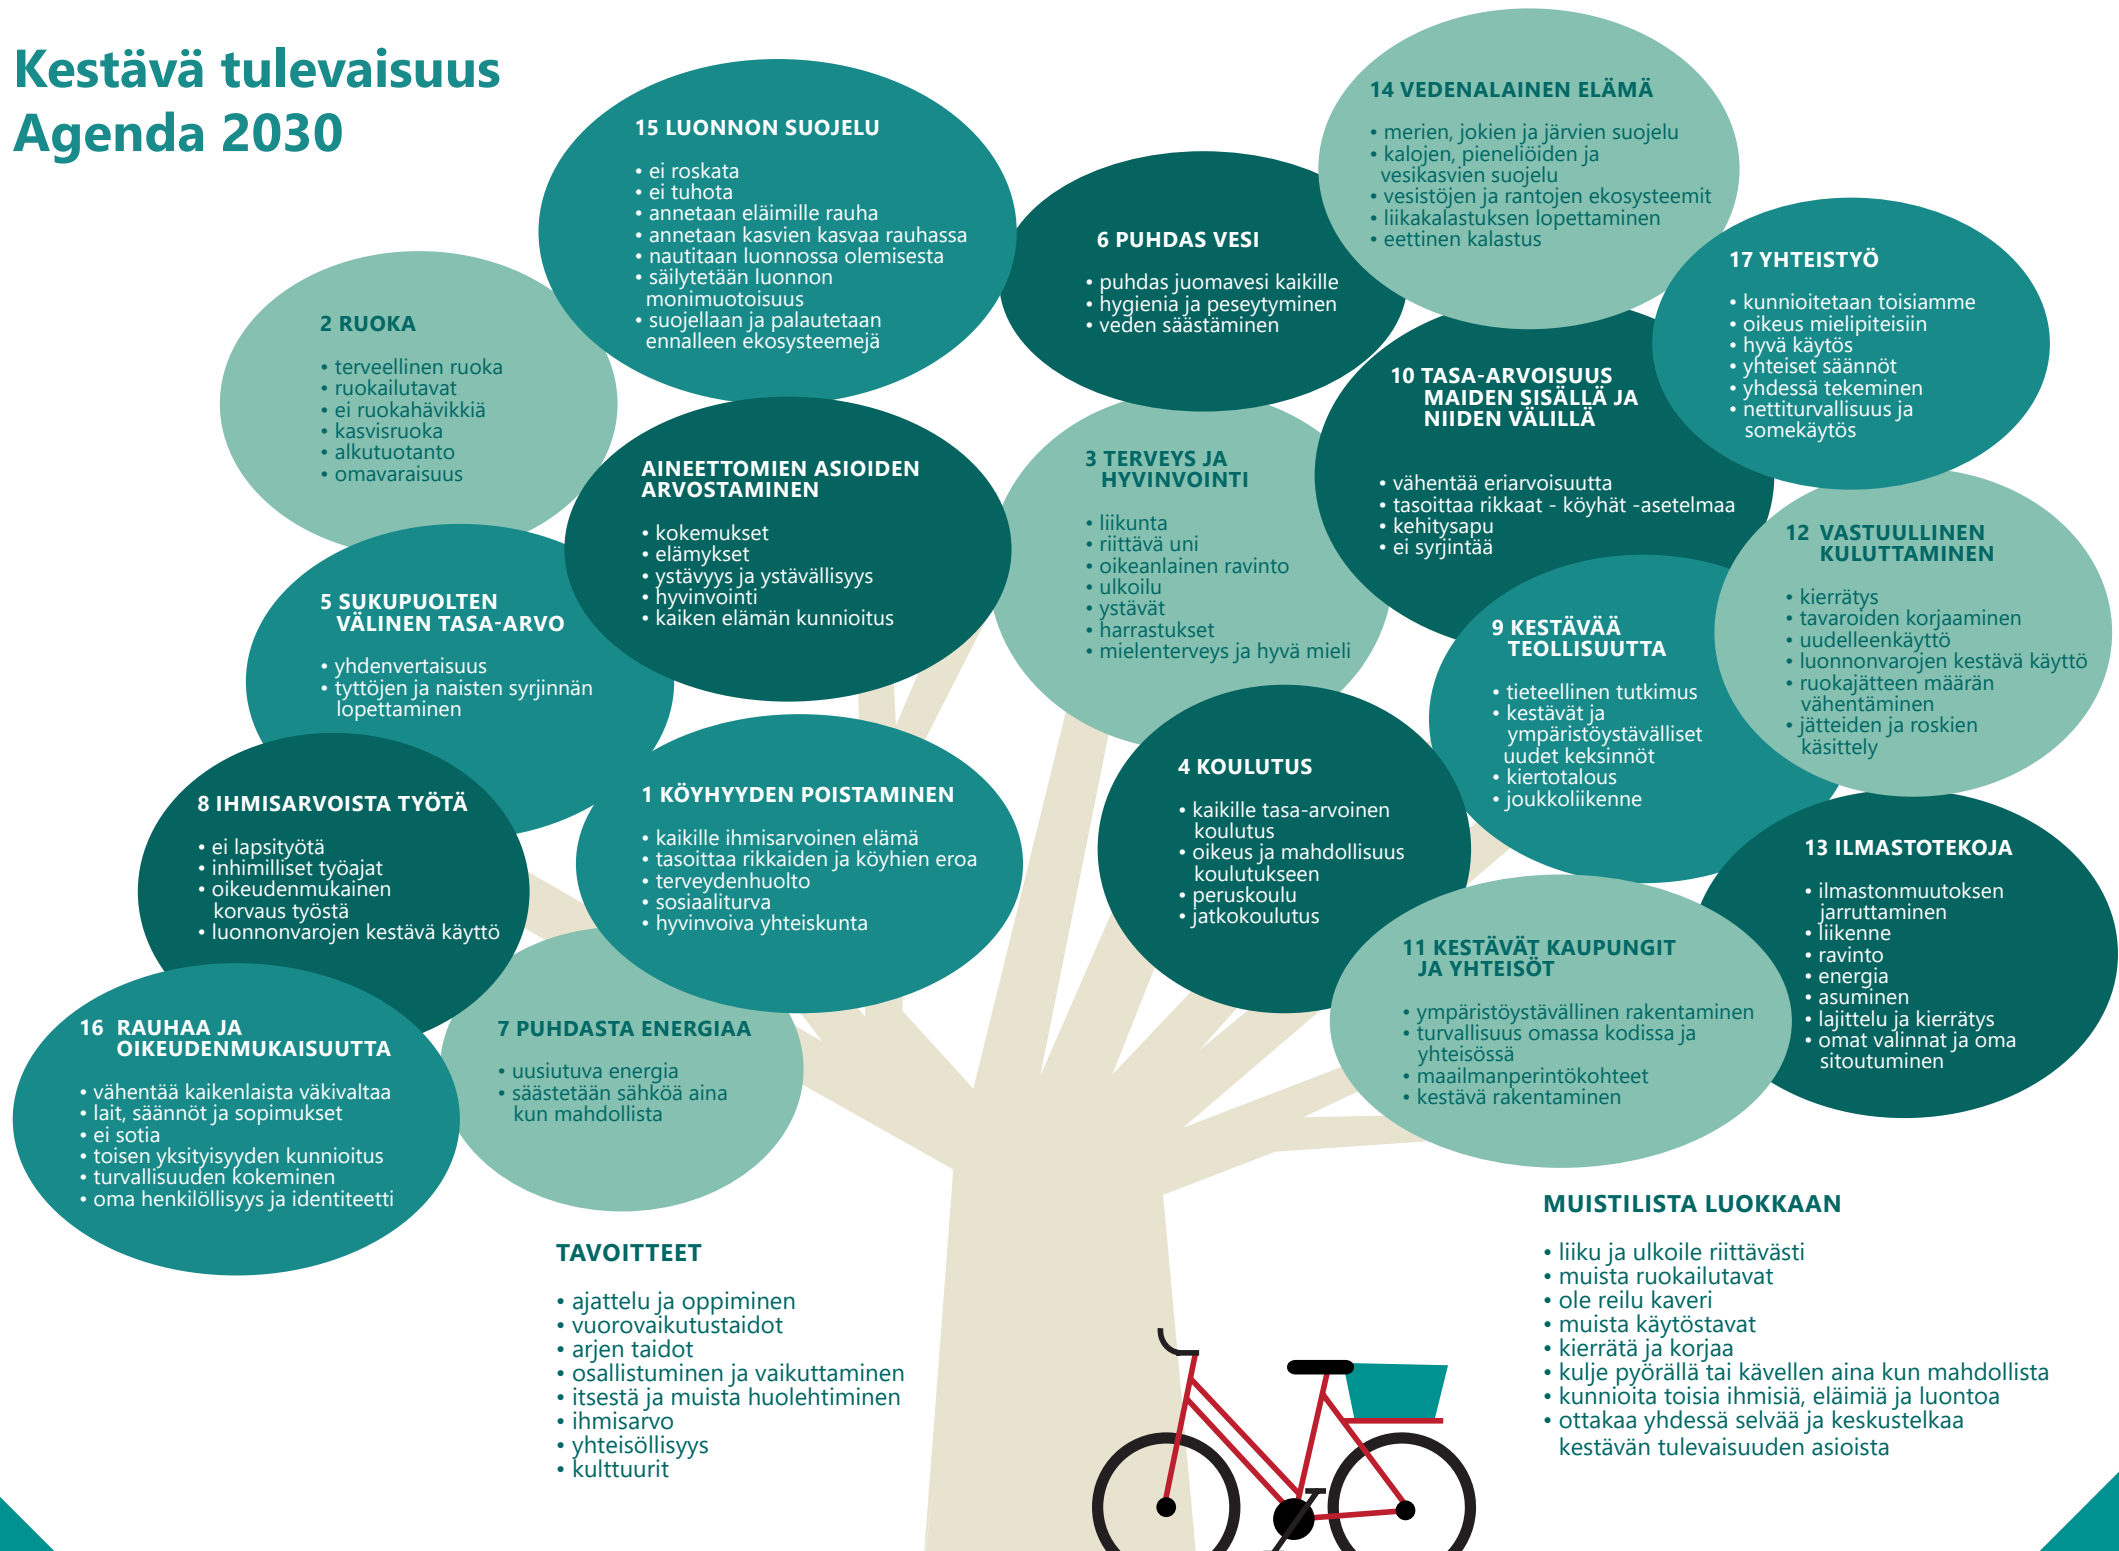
Kestävä tulevaisuus
Agenda 2030

15 LUONNON SUOJELU

• ei roskata
• ei tuhota
• annetaan eläimille rauha
• annetaan kasvien kasvaa rauhassa
• nautitaan luonnossa olemisesta
• säilytetään luonnon monimuotoisuus
• suojellaan ja palautetaan ennalleen ekosysteemejä

14 VEDENALAINEN ELÄMÄ

• merien, jokien ja järvien suojelu
• kalojen, pieneliöiden ja vesikasvien suojelu
• vesistöjen ja rantojen ekosysteemit
• liikakalastuksen lopettaminen
• eettinen kalastus

6 PUHDAS VESI

• puhdas juomavesi kaikille
• hygienia ja peseytyminen
• veden säästäminen

17 YHTEISTYÖ

• kunnioitetaan toisiamme
• oikeus mielipiteisiin
• hyvä käytös
• yhteiset säännöt
• yhdessä tekeminen
• nettiturvallisuus ja somekäytös

2 RUOKA

• terveellinen ruoka
• ruokailutavat
• ei ruokahävikkiä
• kasvisruoka
• alkutuotanto
• omavaraisuus

10 TASA-ARVOISUUS MAIDEN SISÄLLÄ JA NIIDEN VÄLILLÄ

• vähentää eriarvoisuutta
• tasoittaa rikkaat - köyhät -asetelmaa
• kehitysapu
• ei syrjintää

AINEETTOMIEN ASIOIDEN ARVOSTAMINEN

• kokemukset
• elämykset
• ystävyys ja ystävällisyys
• hyvinvointi
• kaiken elämän kunnioitus

3 TERVEYS JA HYVINVOINTI

• liikunta
• riittävä uni
• oikeanlainen ravinto
• ulkoilu
• ystävät
• harrastukset
• mielenterveys ja hyvä mieli

12 VASTUULLINEN KULUTTAMINEN

• kierrätys
• tavaroiden korjaaminen
• uudelleenkäyttö
• luonnonvarojen kestävä käyttö
• ruokajätteen määrän vähentäminen
• jätteiden ja roskien käsittely

5 SUKUPUOLTEN VÄLINEN TASA-ARVO

• yhdenvertaisuus
• tyttöjen ja naisten syrjinnän lopettaminen

9 KESTÄVÄÄ TEOLLISUUTTA

• tieteellinen tutkimus
• kestävät ja ympäristöystävälliset uudet keksinnöt
• kiertotalous
• joukkoliikenne

8 IHMISARVOISTA TYÖTÄ

• ei lapsityötä
• inhimilliset työajat
• oikeudenmukainen korvaus työstä
• luonnonvarojen kestävä käyttö

1 KÖYHYYDEN POISTAMINEN

• kaikille ihmisarvoinen elämä
• tasoittaa rikkaiden ja köyhien eroa
• terveydenhuolto
• sosiaaliturva
• hyvinvoiva yhteiskunta

4 KOULUTUS

• kaikille tasa-arvoinen koulutus
• oikeus ja mahdollisuus koulutukseen
• peruskoulu
• jatkokoulutus

13 ILMASTOTEKOJA

• ilmastonmuutoksen jarruttaminen
• liikenne
• ravinto
• energia
• asuminen
• lajittelu ja kierrätys
• omat valinnat ja oma sitoutuminen

11 KESTÄVÄT KAUPUNGIT JA YHTEISÖT

• ympäristöystävällinen rakentaminen
• turvallisuus omassa kodissa ja yhteisössä
• maailmanperintökohteet
• kestävä rakentaminen

16 RAUHAA JA OIKEUDENMUKAISUUTTA

• vähentää kaikenlaista väkivaltaa
• lait, säännöt ja sopimukset
• ei sotia
• toisen yksityisyyden kunnioitus
• turvallisuuden kokeminen
• oma henkilöllisyys ja identiteetti

7 PUHDASTA ENERGIAA

• uusiutuva energia
• säästetään sähköä aina kun mahdollista

TAVOITTEET

• ajattelu ja oppiminen
• vuorovaikutustaidot
• arjen taidot
• osallistuminen ja vaikuttaminen
• itsestä ja muista huolehtiminen
• ihmisarvo
• yhteisöllisyys
• kulttuurit

MUISTILISTA LUOKKAAN

• liiku ja ulkoile riittävästi
• muista ruokailutavat
• ole reilu kaveri
• muista käytöstavat
• kierrätä ja korjaa
• kulje pyörällä tai kävellen aina kun mahdollista
• kunnioita toisia ihmisiä, eläimiä ja luontoa
• ottakaa yhdessä selvää ja keskustelkaa kestävän tulevaisuuden asioista